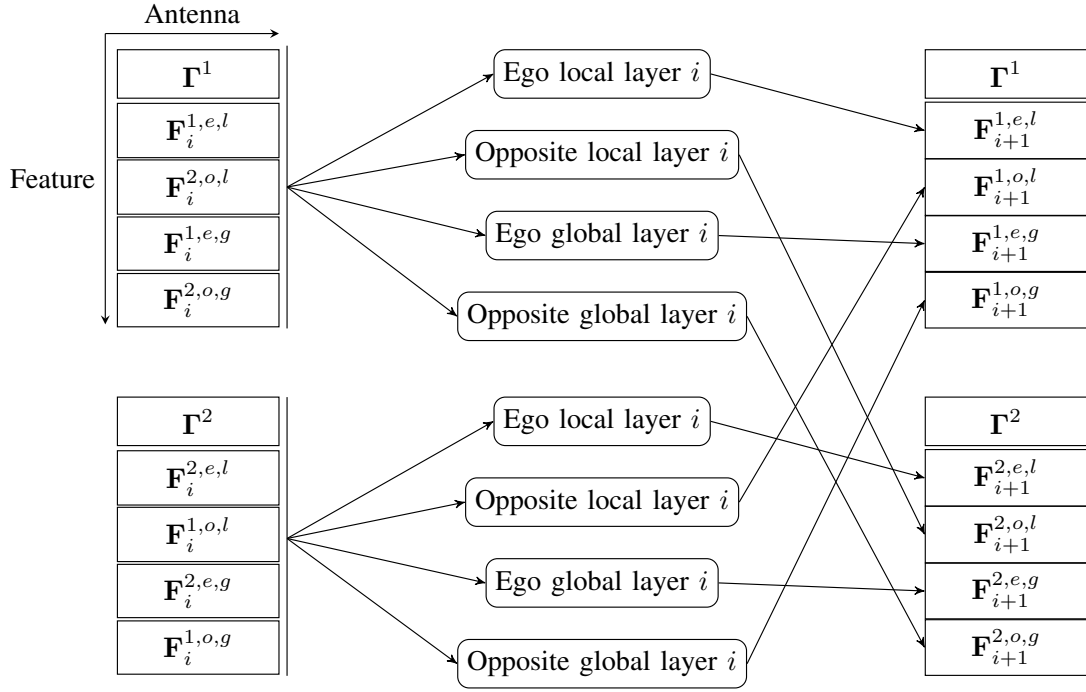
Antenna

Feature

$\mathbf{\Gamma}^1$
$\mathbf{F}_i^{1,e,l}$
$\mathbf{F}_i^{2,o,l}$
$\mathbf{F}_i^{1,e,g}$
$\mathbf{F}_i^{2,o,g}$

Ego local layer $i$
Opposite local layer $i$
Ego global layer $i$
Opposite global layer $i$

$\mathbf{\Gamma}^1$
$\mathbf{F}_{i+1}^{1,e,l}$
$\mathbf{F}_{i+1}^{1,o,l}$
$\mathbf{F}_{i+1}^{1,e,g}$
$\mathbf{F}_{i+1}^{1,o,g}$

$\mathbf{\Gamma}^2$
$\mathbf{F}_i^{2,e,l}$
$\mathbf{F}_i^{1,o,l}$
$\mathbf{F}_i^{2,e,g}$
$\mathbf{F}_i^{1,o,g}$

Ego local layer $i$
Opposite local layer $i$
Ego global layer $i$
Opposite global layer $i$

$\mathbf{\Gamma}^2$
$\mathbf{F}_{i+1}^{2,e,l}$
$\mathbf{F}_{i+1}^{2,o,l}$
$\mathbf{F}_{i+1}^{2,e,g}$
$\mathbf{F}_{i+1}^{2,o,g}$